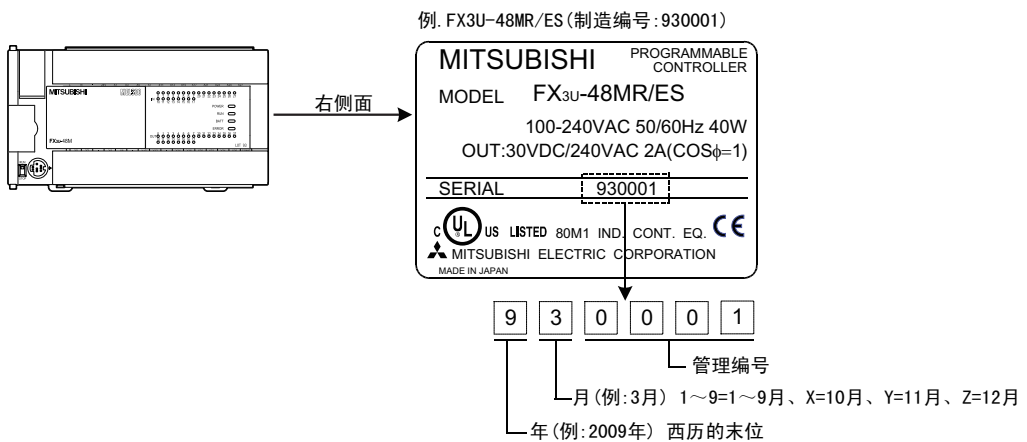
例.FX3U-48MR/ES(制造编号:930001)

MITSUBISHI
POWER
RUN
BATT
ERROR
FX3U-48M

右侧面

MITSUBISHI PROGRAMMABLE CONTROLLER
MODEL $FX_{3U}$-48MR/ES
100-240VAC 50/60Hz 40W
OUT:30VDC/240VAC 2A(COS$\phi$=1)
SERIAL 930001
C UL US LISTED 80M1 IND. CONT. EQ. CE
MITSUBISHI ELECTRIC CORPORATION
MADE IN JAPAN

| 9 | 3 | 0 | 0 | 0 | 1 |

管理编号
月(例:3月) 1～9=1～9月、X=10月、Y=11月、Z=12月
年(例:2009年) 西历的末位